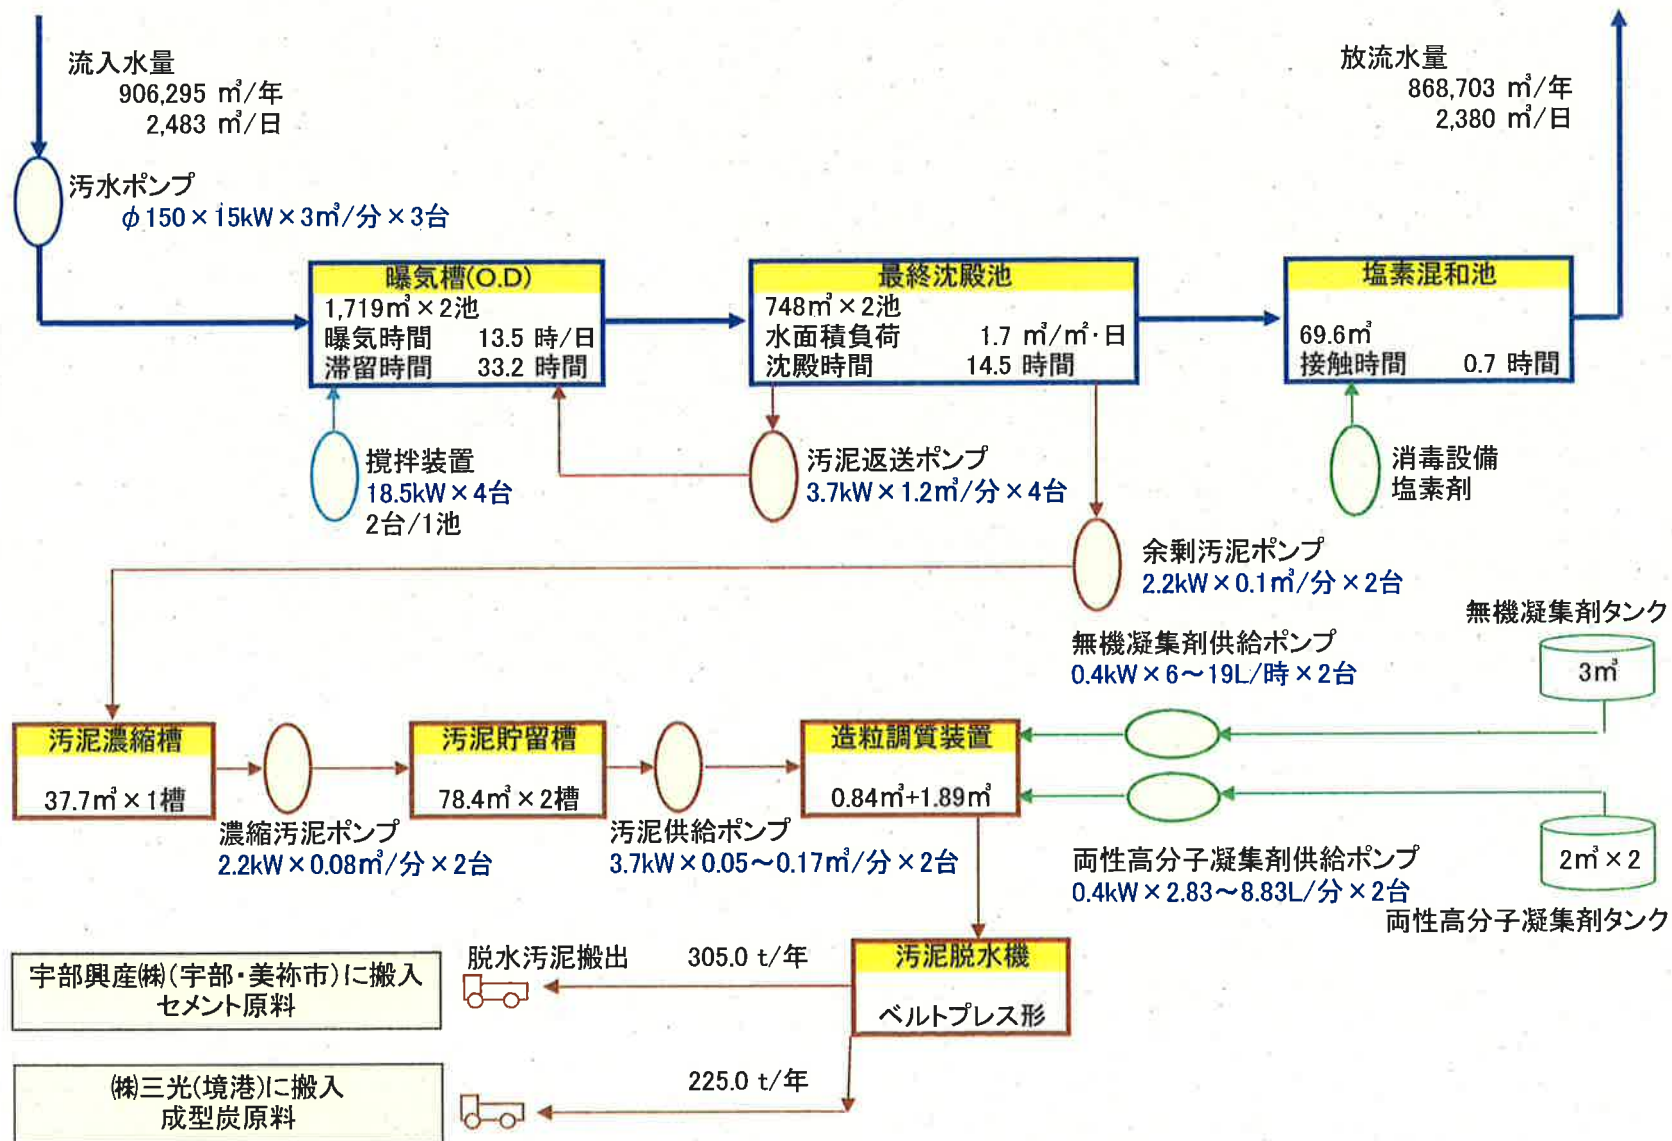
流入水量
906,295 m³/年
2,483 m³/日

汚水ポンプ
$\phi$150×15kW×3m³/分×3台

放流水量
868,703 m³/年
2,380 m³/日

曝気槽(O.D)
1,719m³×2池
曝気時間 13.5 時/日
滞留時間 33.2 時間

最終沈殿池
748m³×2池
水面積負荷 1.7 m³/m²·日
沈殿時間 14.5 時間

塩素混和池
69.6m³
接触時間 0.7 時間

撹拌装置
18.5kW×4台
2台/1池

汚泥返送ポンプ
3.7kW×1.2m³/分×4台

消毒設備
塩素剤

余剰汚泥ポンプ
2.2kW×0.1m³/分×2台

無機凝集剤タンク
3m³

無機凝集剤供給ポンプ
0.4kW×6〜19L/時×2台

汚泥濃縮槽
37.7m³×1槽

濃縮汚泥ポンプ
2.2kW×0.08m³/分×2台

汚泥貯留槽
78.4m³×2槽

汚泥供給ポンプ
3.7kW×0.05〜0.17m³/分×2台

造粒調質装置
0.84m³+1.89m³

両性高分子凝集剤供給ポンプ
0.4kW×2.83〜8.83L/分×2台

2m³×2
両性高分子凝集剤タンク

宇部興産㈱(宇部・美祢市)に搬入
セメント原料

脱水汚泥搬出
305.0 t/年

汚泥脱水機
ベルトプレス形

㈱三光(境港)に搬入
成型炭原料

225.0 t/年